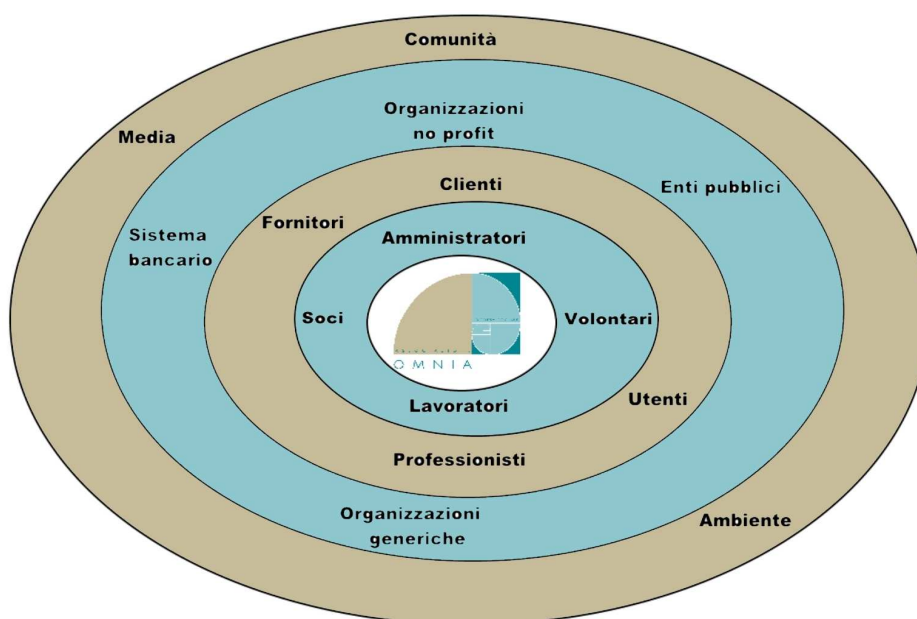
Comunità

Media

Organizzazioni no profit

Enti pubblici

Sistema bancario

Clienti

Fornitori

Amministratori

Soci

OMNIA

Volontari

Lavoratori

Utenti

Professionisti

Organizzazioni generiche

Ambiente